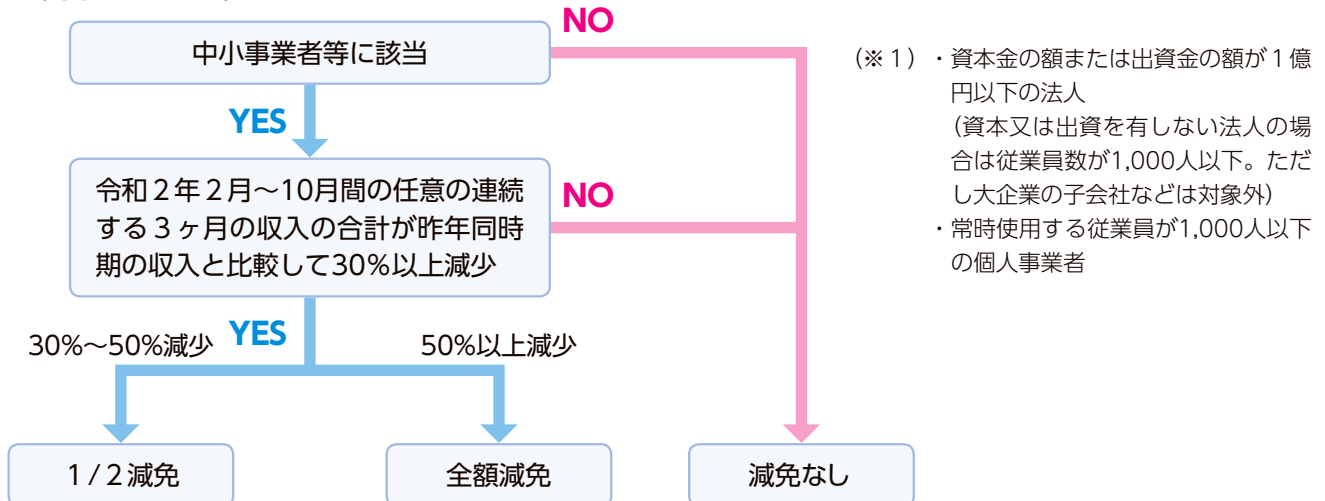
中小事業者等に該当

NO

YES

令和２年２月～10月間の任意の連続する３ヶ月の収入の合計が昨年同時期の収入と比較して30%以上減少

NO

30%～50%減少

YES

50%以上減少

1 / 2減免

全額減免

減免なし

（※１）・資本金の額または出資金の額が１億円以下の法人
（資本又は出資を有しない法人の場合は従業員数が1,000人以下。ただし大企業の子会社などは対象外）
・常時使用する従業員が1,000人以下の個人事業者